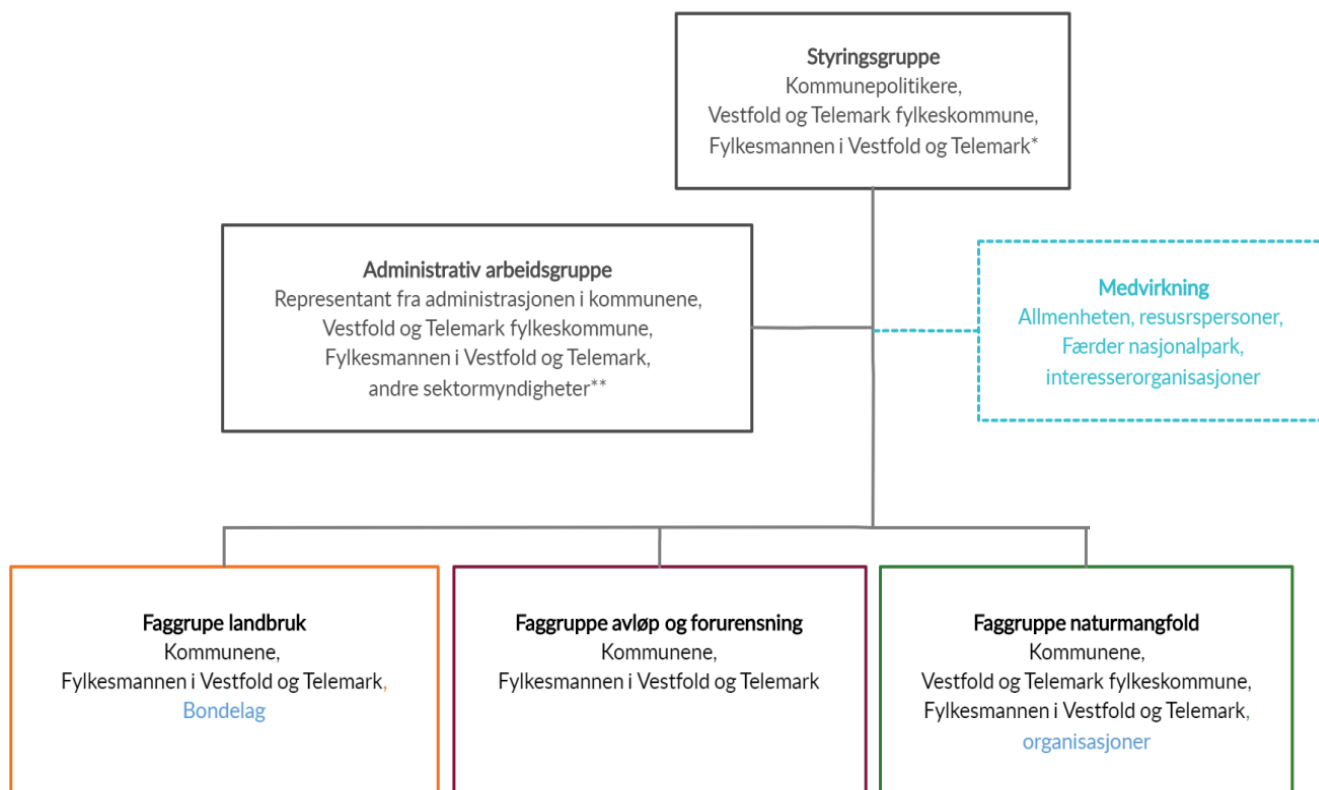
Styringsgruppe
Kommunepolitikere,
Vestfold og Telemark fylkeskommune,
Fylkesmannen i Vestfold og Telemark*

Administrativ arbeidsgruppe
Representant fra administrasjonen i kommunene,
Vestfold og Telemark fylkeskommune,
Fylkesmannen i Vestfold og Telemark,
andre sektormyndigheter**

Medvirkning
Allmenheten, resusrspersoner,
Færder nasjonalpark,
interesserorganisasjoner

Faggrupe landbruk
Kommunene,
Fylkesmannen i Vestfold og Telemark,
Bondelag

Faggruppe avløp og forurensning
Kommunene,
Fylkesmannen i Vestfold og Telemark

Faggruppe naturmangfold
Kommunene,
Vestfold og Telemark fylkeskommune,
Fylkesmannen i Vestfold og Telemark,
organisasjoner